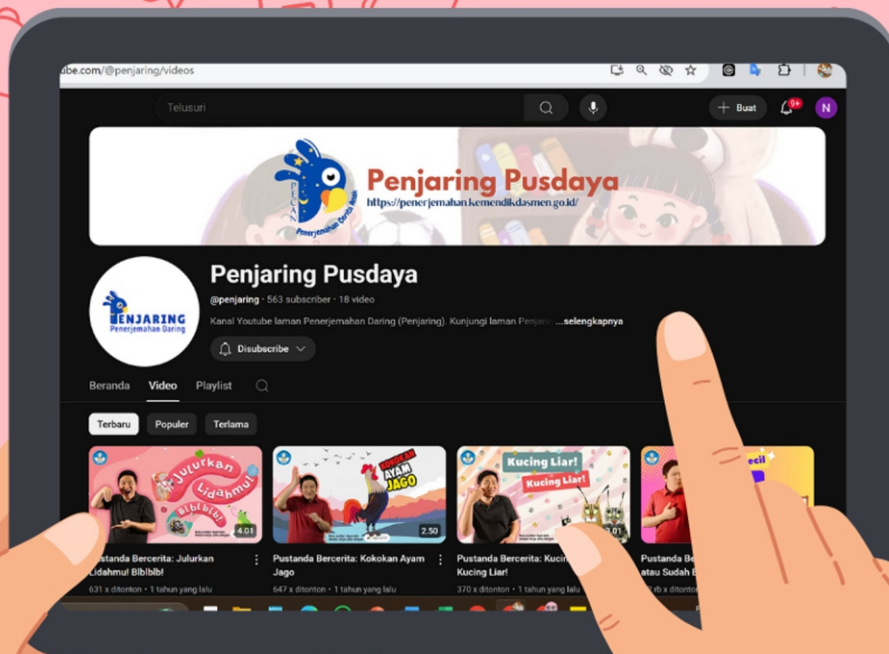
ube.com/@penjaring/videos

Telusuri

Buat

9+

N

Penjaring Pusdaya
https://penerjemahan.kemendikdasmen.go.id/

Penerjemahan Cerita Anak

PENJARING
Penerjemahan Daring

Penjaring Pusdaya

@penjaring · 563 subscriber · 18 video

Kanal Youtube laman Penerjemahan Daring (Penjaring). Kunjungi laman Penjar ...selengkapnya

Disubscribe

Beranda Video Playlist

Terbaru Populer Terlama

Julurkan Lidahmu! Blblblb!
4.01
Pustanda Bercerita: Julurkan Lidahmu! Blblblb!
631 x ditonton · 1 tahun yang lalu

Kokokan Ayam Jago
2.50
Pustanda Bercerita: Kokokan Ayam Jago
647 x ditonton · 1 tahun yang lalu

Kucing Liar! Kucing Liar!
3.01
Pustanda Bercerita: Kucin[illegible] Kucing Liar!
370 x ditonton · 1 tahun yang lalu

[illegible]ecil
Pustanda Be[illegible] atau Sudah B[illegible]
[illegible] x ditonton